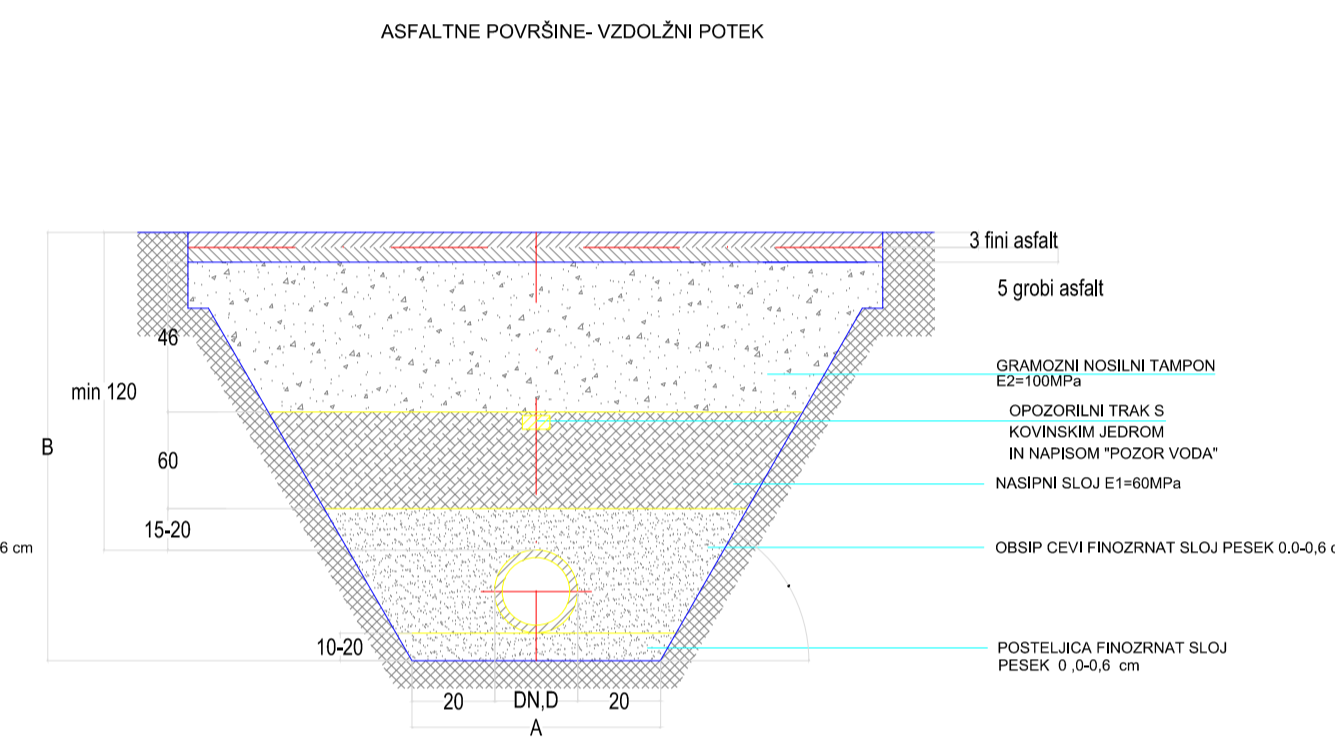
ASFALTNE POVRŠINE- VZDOLŽNI POTEK

3 fini asfalt

5 grobi asfalt

46

min 120

B

60

15-20

6 cm

10-20

GRAMOZNI NOSILNI TAMPON E2=100MPa

OPOZORILNI TRAK S KOVINSKIM JEDROM IN NAPISOM "POZOR VODA"

NASIPNI SLOJ E1=60MPa

OBSIP CEVI FINOZRNAT SLOJ PESEK 0,0-0,6 c

POSTELJICA FINOZRNAT SLOJ PESEK 0 ,0-0,6 cm

20

DN,D

20

A